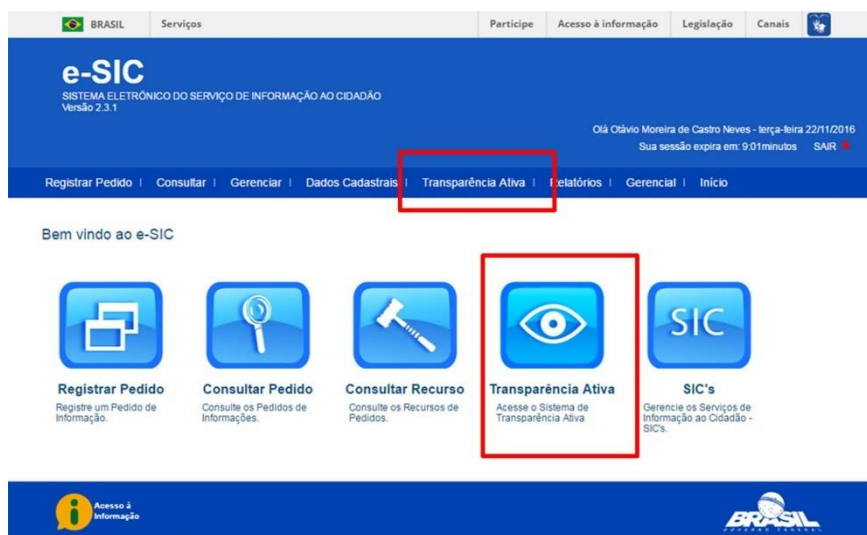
BRASIL Serviços Participe Acesso à informação Legislação Canais

e-SIC
SISTEMA ELETRÔNICO DO SERVIÇO DE INFORMAÇÃO AO CIDADÃO
Versão 2.3.1

Olá Otávio Moreira de Castro Neves - terça-feira 22/11/2016
Sua sessão expira em: 9:01minutos SAIR

Registrar Pedido | Consultar | Gerenciar | Dados Cadastrais | Transparência Ativa | Relatórios | Gerencial | Início

Bem vindo ao e-SIC

SIC

Registrar Pedido
Registre um Pedido de Informação.

Consultar Pedido
Consulte os Pedidos de Informações.

Consultar Recurso
Consulte os Recursos de Pedidos.

Transparência Ativa
Acesse o Sistema de Transparência Ativa

SIC's
Gerencie os Serviços de Informação ao Cidadão - SIC's.

Acesso à Informação

BRASIL